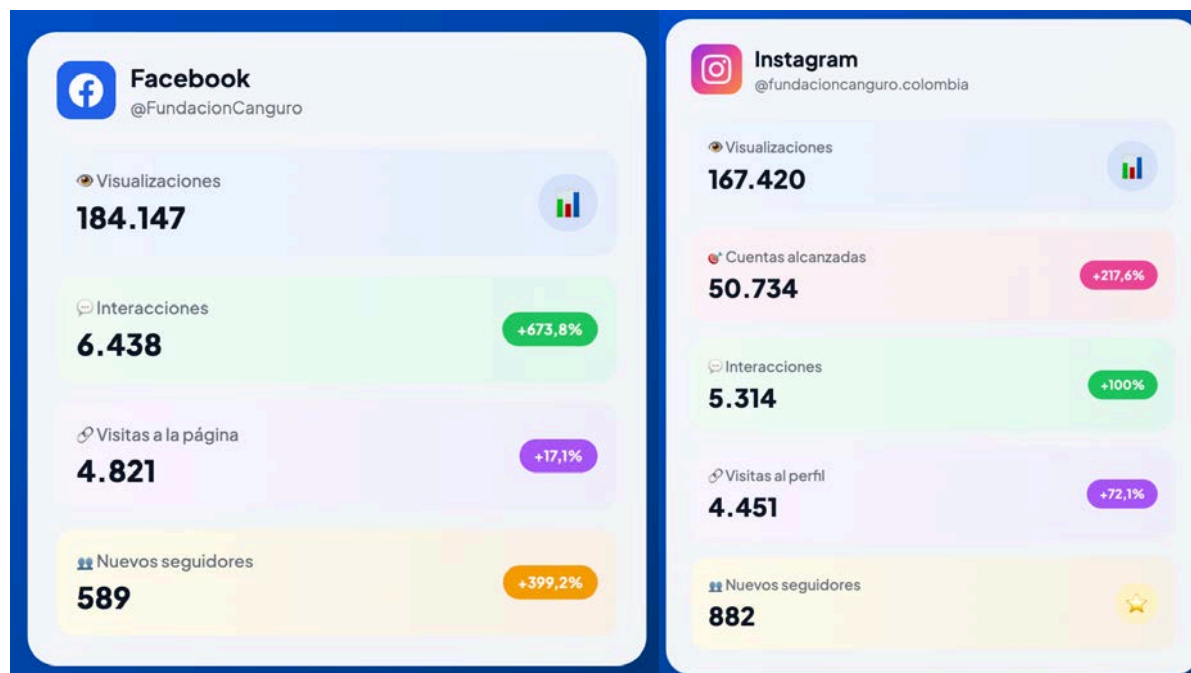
Facebook
@FundacionCanguro

Visualizaciones
184.147

Interacciones
6.438
+673,8%

Visitas a la página
4.821
+17,1%

Nuevos seguidores
589
+399,2%

Instagram
@fundacioncanguro.colombia

Visualizaciones
167.420

Cuentas alcanzadas
50.734
+217,6%

Interacciones
5.314
+100%

Visitas al perfil
4.451
+72,1%

Nuevos seguidores
882